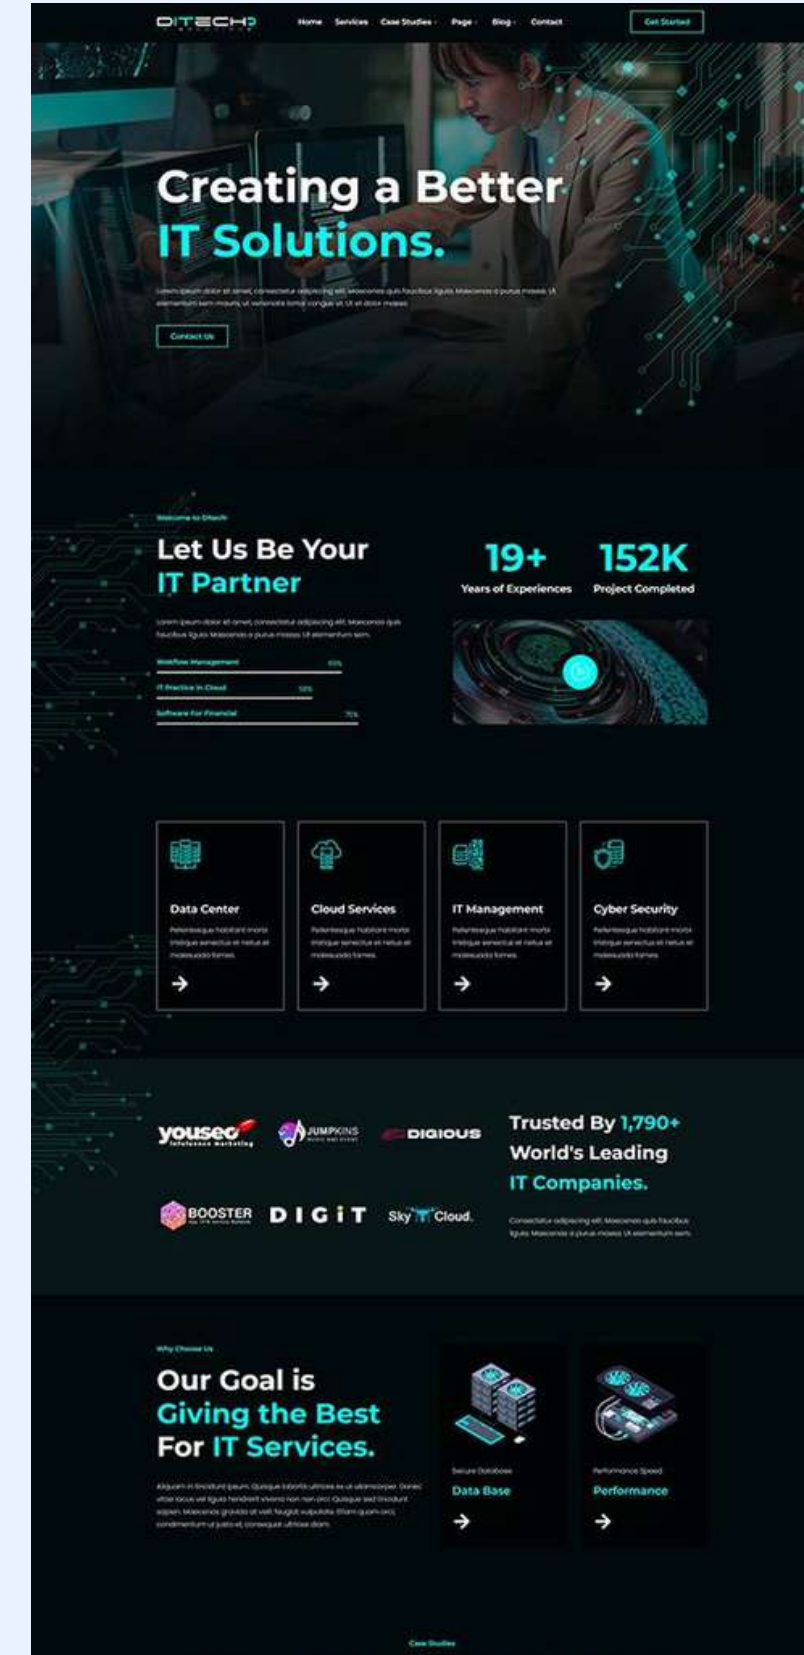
DITECH

Home Services Case Studies Page Blog Contact Get Started

Creating a Better IT Solutions.

Lorem ipsum dolor sit amet, consectetur adipiscing elit. Maecenas quis faucibus ligula. Maecenas a purus massa. Ut elementum sem mauris, ut vehicula tortor congue at. Ut et dolor massa.

Contact Us

Welcome to Ditech

Let Us Be Your IT Partner

Lorem ipsum dolor sit amet, consectetur adipiscing elit. Maecenas quis faucibus ligula. Maecenas a purus massa. Ut elementum sem.

Workflow Management 95%

IT Practice in Cloud 50%

Software For Financial 75%

19+ Years of Experiences

152K Project Completed

Data Center

Pellentesque habitant morbi tristique senectus et netus et malesuada fames.

Cloud Services

Pellentesque habitant morbi tristique senectus et netus et malesuada fames.

IT Management

Pellentesque habitant morbi tristique senectus et netus et malesuada fames.

Cyber Security

Pellentesque habitant morbi tristique senectus et netus et malesuada fames.

youseo Influence Marketing

JUMPKINS

DIGIOUS

BOOSTER

DIGIT

Sky Cloud

Trusted By 1,790+ World's Leading IT Companies.

Consectetur adipiscing elit. Maecenas quis faucibus ligula. Maecenas a purus massa. Ut elementum sem.

Why Choose Us

Our Goal is Giving the Best For IT Services.

Aliquam in tincidunt ipsum. Quisque lobortis ultrices ex ut ullamcorper. Donec vitae lacus vel ligula hendrerit viverra non non orci. Quisque sed tincidunt sapien. Maecenas gravida sit velit feugiat vulputate. Etiam quam orci, condimentum ut justo et, consequat ultrices diam.

Secure Database

Data Base

Performance Speed

Performance

Case Studies